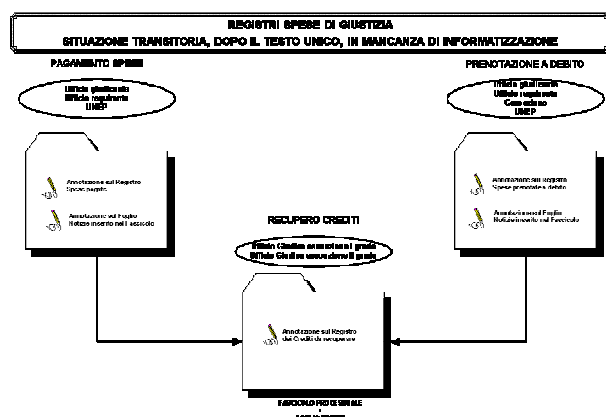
REGISTRI SPESE DI GIUSTIZIA
SITUAZIONE TRANSITORIA, DOPO IL TESTO UNICO, IN MANCANZA DI INFORMATIZZAZIONE

PAGAMENTO SPESE

Ufficio giudiziario
Ufficio regolante
UNEP

Annotazione sul Registro Spese pagate

Annotazione sul Foglio Notizie inserito nel fascicolo

PRENOTAZIONE A DEBITO

Ufficio giudiziario
Ufficio regolante
Concessionario
UNEP

Annotazione sul Registro Spese prenotate a debito

Annotazione sul Foglio Notizie inserito nel Fascicolo

RECUPERO CREDITI

Ufficio Giudice di primo grado
Ufficio Giudice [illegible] grado

Annotazione sul Registro dei Crediti da recuperare

FASCICOLO PROCESSUALE
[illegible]